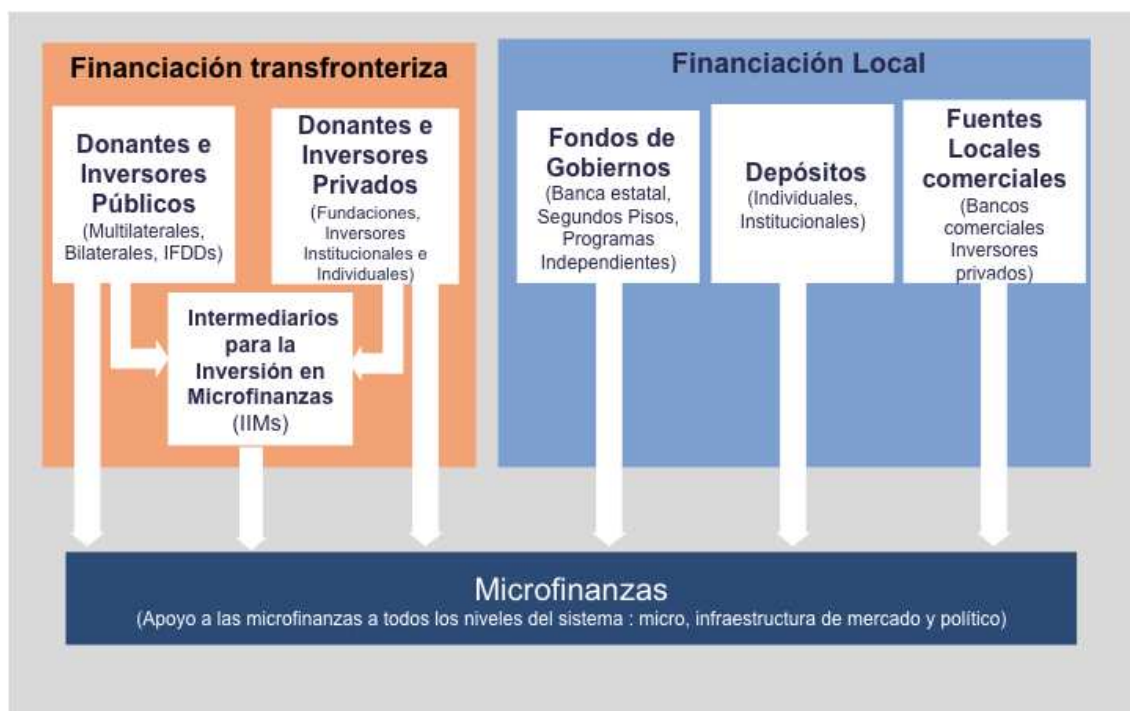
Financiación transfronteriza

Donantes e Inversores Públicos
(Multilaterales, Bilaterales, IFDDs)

Donantes e Inversores Privados
(Fundaciones, Inversores Institucionales e Individuales)

Intermediarios para la Inversión en Microfinanzas
(IIMs)

Financiación Local

Fondos de Gobiernos
(Banca estatal, Segundos Pisos, Programas Independientes)

Depósitos
(Individuales, Institucionales)

Fuentes Locales comerciales
(Bancos comerciales Inversores privados)

Microfinanzas
(Apoyo a las microfinanzas a todos los niveles del sistema : micro, infraestructura de mercado y político)